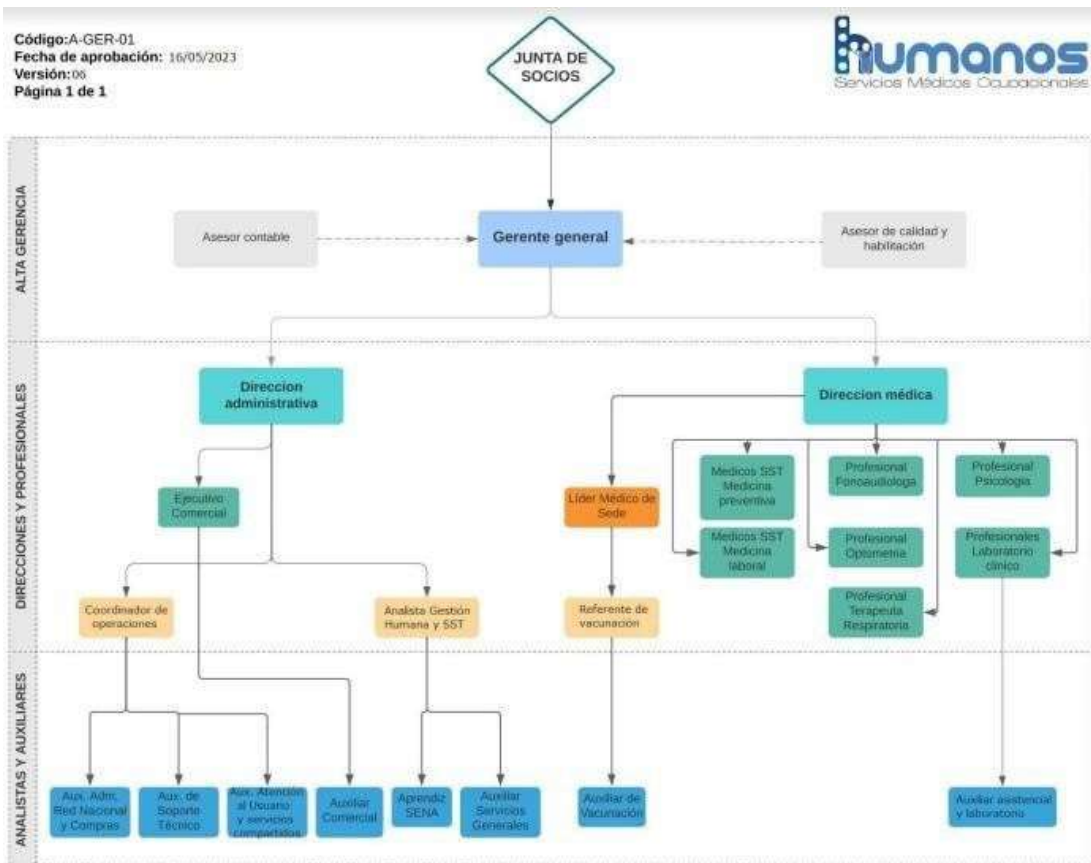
Código:A-GER-01
Fecha de aprobación: 16/05/2023
Versión:06
Página 1 de 1

JUNTA DE SOCIOS

humanos
Servicios Médicos Ocupacionales

ALTA GERENCIA

Asesor contable

Gerente general

Asesor de calidad y habilitación

DIRECCIONES Y PROFESIONALES

Direccion administrativa

Direccion médica

Ejecutivo Comercial

Líder Médico de Sede

Medicos SST Medicina preventiva

Profesional Fonoaudiologa

Profesional Psicologia

Medicos SST Medicina laboral

Profesional Optometria

Profesionales Laboratorio clínico

Profesional Terapeuta Respiratoria

Coordinador de operaciones

Analista Gestión Humana y SST

Referente de vacunación

ANALISTAS Y AUXILIARES

Aux. Adm. Red Nacional y Compras

Aux. de Soporte Técnico

Aux. Atención al Usuario y servicios compartidos

Auxiliar Comercial

Aprendiz SENA

Auxiliar Servicios Generales

Auxiliar de Vacunación

Auxiliar asistencial y laboratorio